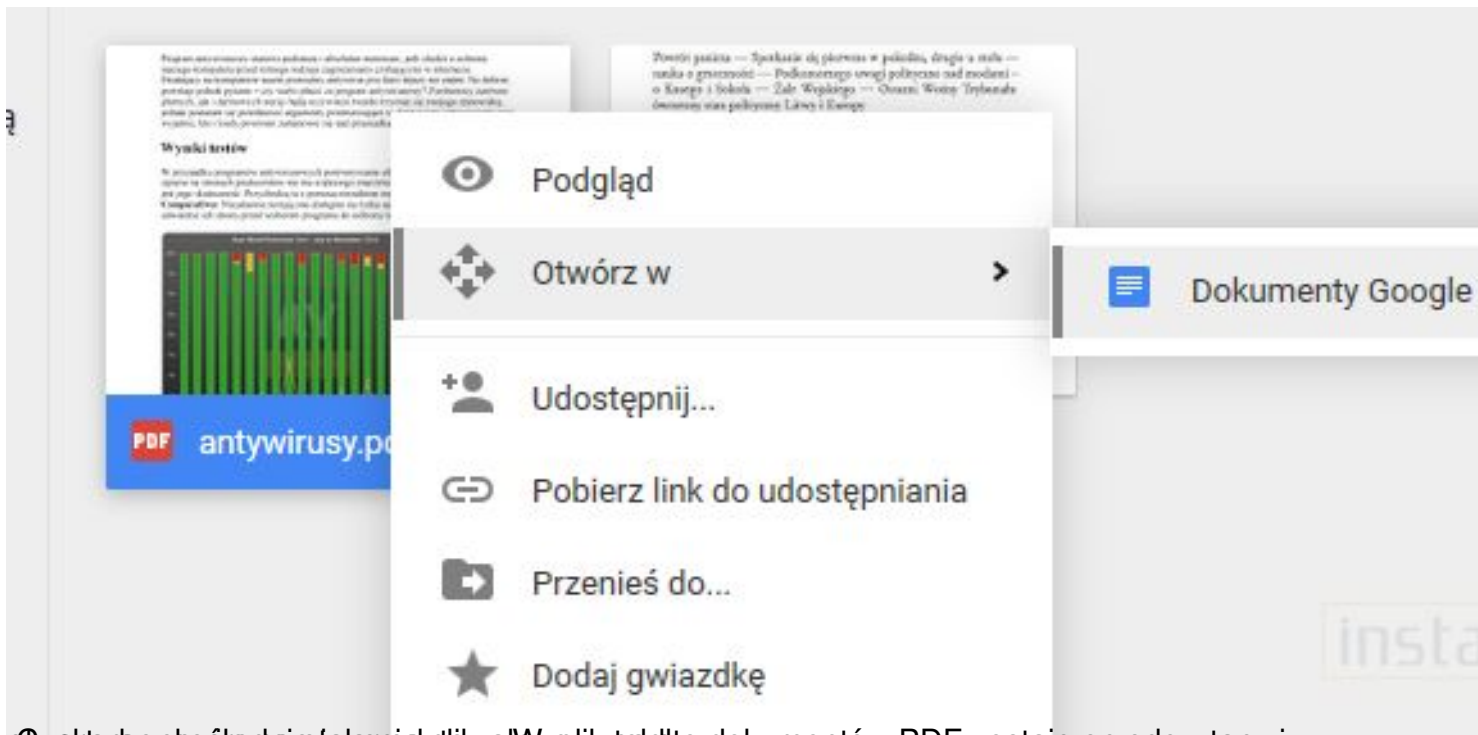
Wyniki testów

Powrót panina — Spotkanie się pierwsze w pokoiku, drugie u stołu — nauka o grzeczności — Podkomorzego uwagi polityczne nad modami — o Kusego i Sokoła — Żale Wojskiego — Ostatni Woźny Trybunału — Rzut oka na ówczesny stan polityczny Litwy i Europy

Podgląd

Otwórz w

Dokumenty Google

Udostępnij...

Pobierz link do udostępniania

Przenieś do...

Dodaj gwiazdkę

PDF antywirusy.p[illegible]

insta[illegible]

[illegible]